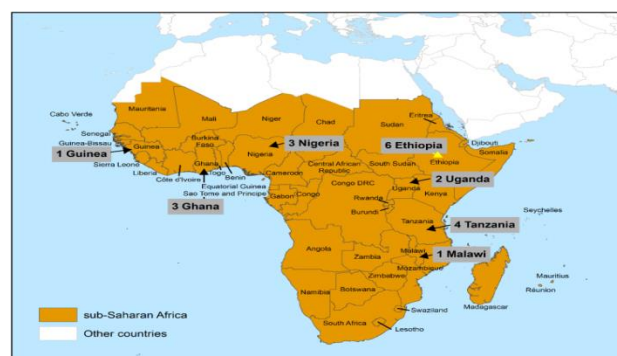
Cabo Verde
Mauritania
Mali
Niger
Chad
Sudan
Eritrea
Djibouti
Senegal
Guinea-Bissau
Guinea
Burkina Faso
3 Nigeria
6 Ethiopia
Somalia
1 Guinea
Sierra Leone
Liberia
Côte d'Ivoire
Ghana
Togo
Benin
Nigeria
Central African Republic
South Sudan
Ethiopia
Cameroon
2 Uganda
Equatorial Guinea
Sao Tome and Principe
Gabon
Congo
Congo DRC
Uganda
Kenya
3 Ghana
Rwanda
Burundi
Tanzania
Seychelles
4 Tanzania
Angola
Malawi
1 Malawi
Zambia
Mozambique
Zimbabwe
Namibia
Botswana
Mauritius
Réunion
Madagascar
Swaziland
South Africa
Lesotho
sub-Saharan Africa
Other countries